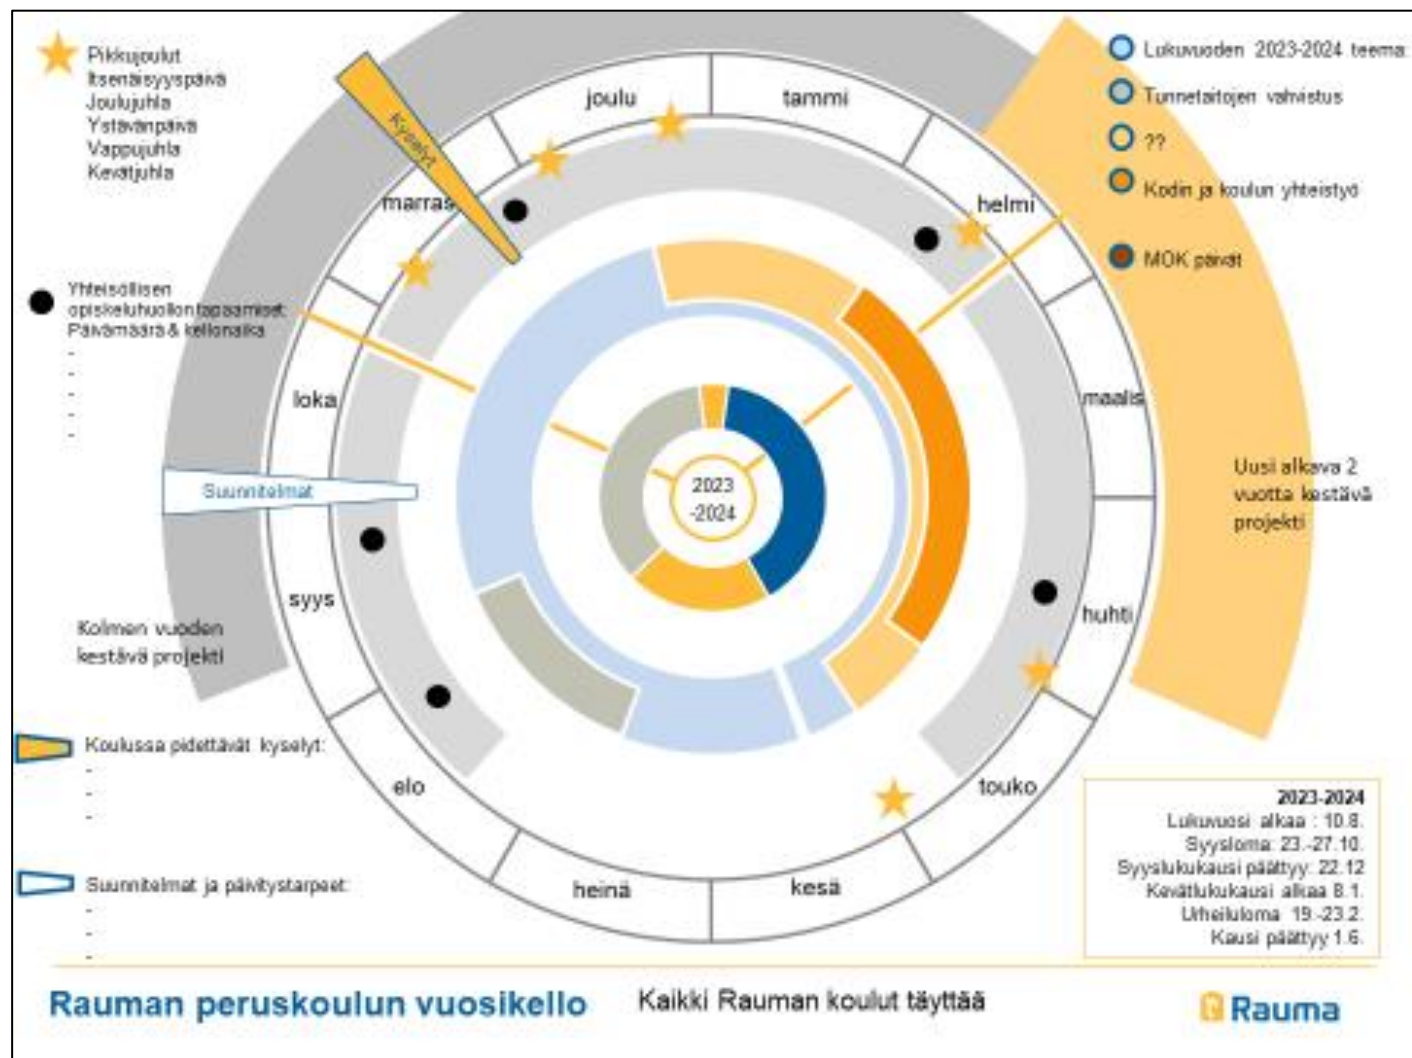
Pikkujoulut
Itsenäisyyspäivä
Joulujuhla
Ystävänpäivä
Vappujuhla
Kevätjuhla

Yhteisöllisen opiskeluhuollon tapaamiset: Päivämäärä & kellonaika
-
-
-
-
-

Kolmen vuoden kestävä projekti

Koulussa pidettävät kyselyt:
-
-
-

Suunnitelmat ja päivitystarpeet:
-
-
-

Lukuvuoden 2023-2024 teema:
Tunnetaitojen vahvistus
??
Kodin ja koulun yhteistyö
MOK päivät

Uusi alkava 2 vuotta kestävä projekti

Kyselyt
Suunnitelmat

joulu
tammi
helmi
maalis
huhti
touko
kesä
heinä
elo
syys
loka
marras

2023
-2024

2023-2024
Lukuvuosi alkaa : 10.8.
Syysloma: 23.-27.10.
Syyslukukausi päättyy: 22.12
Kevätlukukausi alkaa 8.1.
Urheiluloma 19.-23.2.
Kausi päättyy 1.6.

Rauman peruskoulun vuosikello
Kaikki Rauman koulut täyttää
Rauma